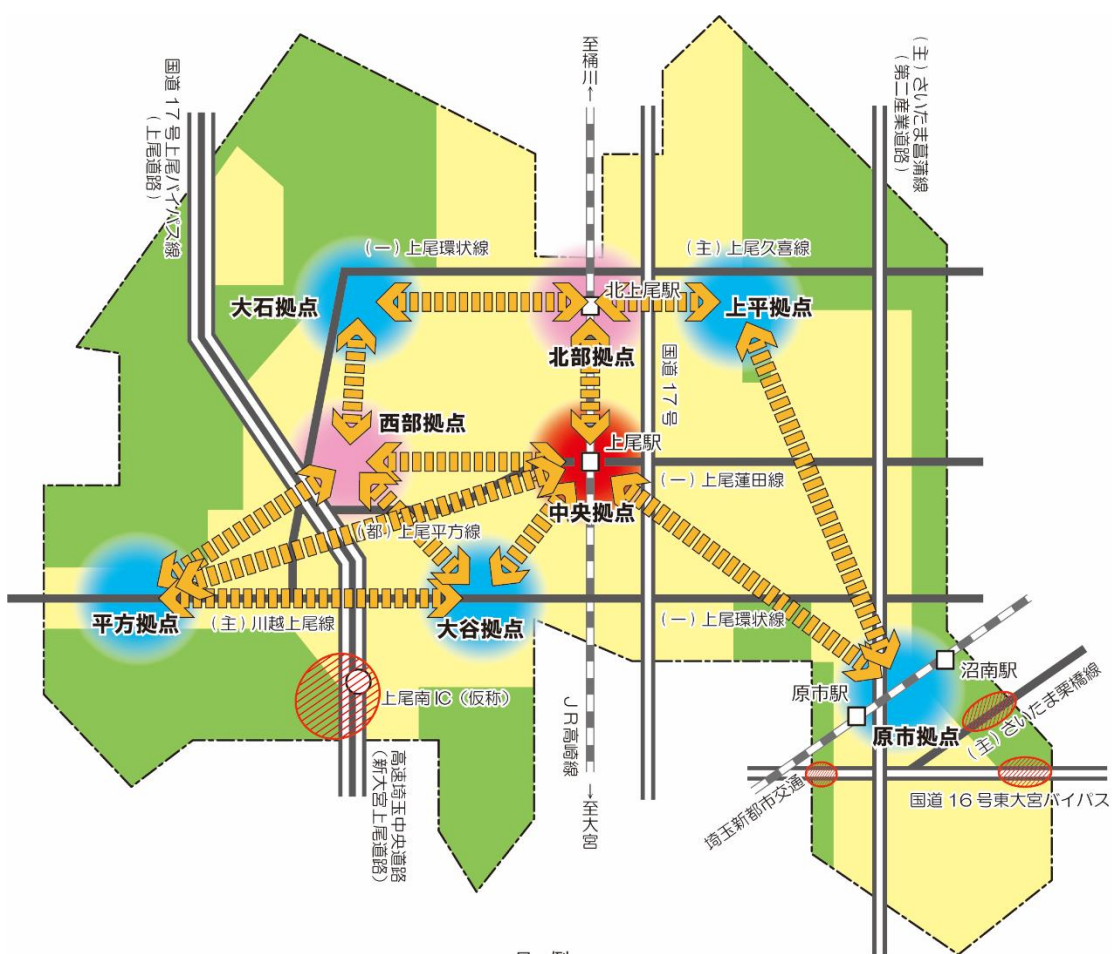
国道17号上尾バイパス線（上尾道路）

至桶川→

（主）さいたま菖蒲線（第二産業道路）

（一）上尾環状線

（主）上尾久喜線

大石拠点

北上尾駅

上平拠点

北部拠点

国道17号

西部拠点

上尾駅

中央拠点

（一）上尾蓮田線

（都）上尾平方線

平方拠点

（主）川越上尾線

大谷拠点

（一）上尾環状線

上尾南IC（仮称）

JR高崎線

→至大宮

高速埼玉中央道路（新大宮上尾道路）

沼南駅

原市駅

原市拠点

（主）さいたま栗橋線

埼玉新都市交通

国道16号東大宮バイパス